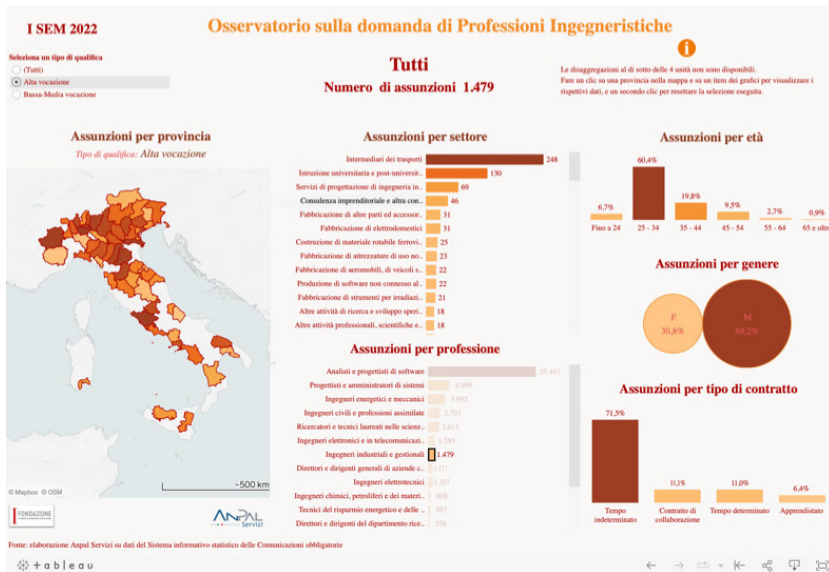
I SEM 2022

Osservatorio sulla domanda di Professioni Ingegneristiche

Seleziona un tipo di qualifica
(Tutti)
Alta vocazione
Bassa-Media vocazione

Tutti
Numero di assunzioni 1.479

Le disaggregazioni al di sotto delle 4 unità non sono disponibili.
Fare un clic su una provincia nella mappa e su un item dei grafici per visualizzare i rispettivi dati, e un secondo clic per resettare la selezione eseguita.

Assunzioni per provincia
Tipo di qualifica: Alta vocazione

© Mapbox © OSM
~500 km

FONDAZIONE

ANPAL Servizi

Assunzioni per settore

| Settore | Assunzioni |
|---|---|
| Intermediari dei trasporti | 248 |
| Istruzione universitaria e post-universit... | 130 |
| Servizi di progettazione di ingegneria in... | 69 |
| Consulenza imprenditoriale e altra con... | 46 |
| Fabbricazione di altre parti ed accessor... | 31 |
| Fabbricazione di elettrodomestici | 31 |
| Costruzione di materiale rotabile ferrovi... | 25 |
| Fabbricazione di attrezzature di uso no... | 23 |
| Fabbricazione di aeromobili, di veicoli s... | 22 |
| Produzione di software non connesso al... | 22 |
| Fabbricazione di strumenti per irradiazi... | 21 |
| Altre attività di ricerca e sviluppo speri... | 18 |
| Altre attività professionali, scientifiche e... | 18 |

Assunzioni per professione

| Professione | Assunzioni |
|---|---|
| Analisti e progettisti di software | 25.441 |
| Progettisti e amministratori di sistemi | 4.999 |
| Ingegneri energetici e meccanici | 3.992 |
| Ingegneri civili e professioni assimilate | 2.703 |
| Ricercatori e tecnici laureati nelle scienze... | 2.613 |
| Ingegneri elettronici e in telecomunicazi... | 1.585 |
| Ingegneri industriali e gestionali | 1.479 |
| Direttori e dirigenti generali di aziende c... | 1.171 |
| Ingegneri elettrotecnici | 1.107 |
| Ingegneri chimici, petroliferi e dei materi... | 608 |
| Tecnici del risparmio energetico e delle ... | 587 |
| Direttori e dirigenti del dipartimento rice... | 556 |

Assunzioni per età

| Fino a 24 | 25 - 34 | 35 - 44 | 45 - 54 | 55 - 64 | 65 e oltre |
|---|---|---|---|---|---|
| 6,7% | 60,4% | 19,8% | 9,5% | 2,7% | 0,9% |

Assunzioni per genere
F 30,8%
M 69,2%

Assunzioni per tipo di contratto

| Tempo indeterminato | Contratto di collaborazione | Tempo determinato | Apprendistato |
|---|---|---|---|
| 71,5% | 11,1% | 11,0% | 6,4% |

Fonte: elaborazione Anpal Servizi su dati del Sistema informativo statistico delle Comunicazioni obbligatorie

+ableau